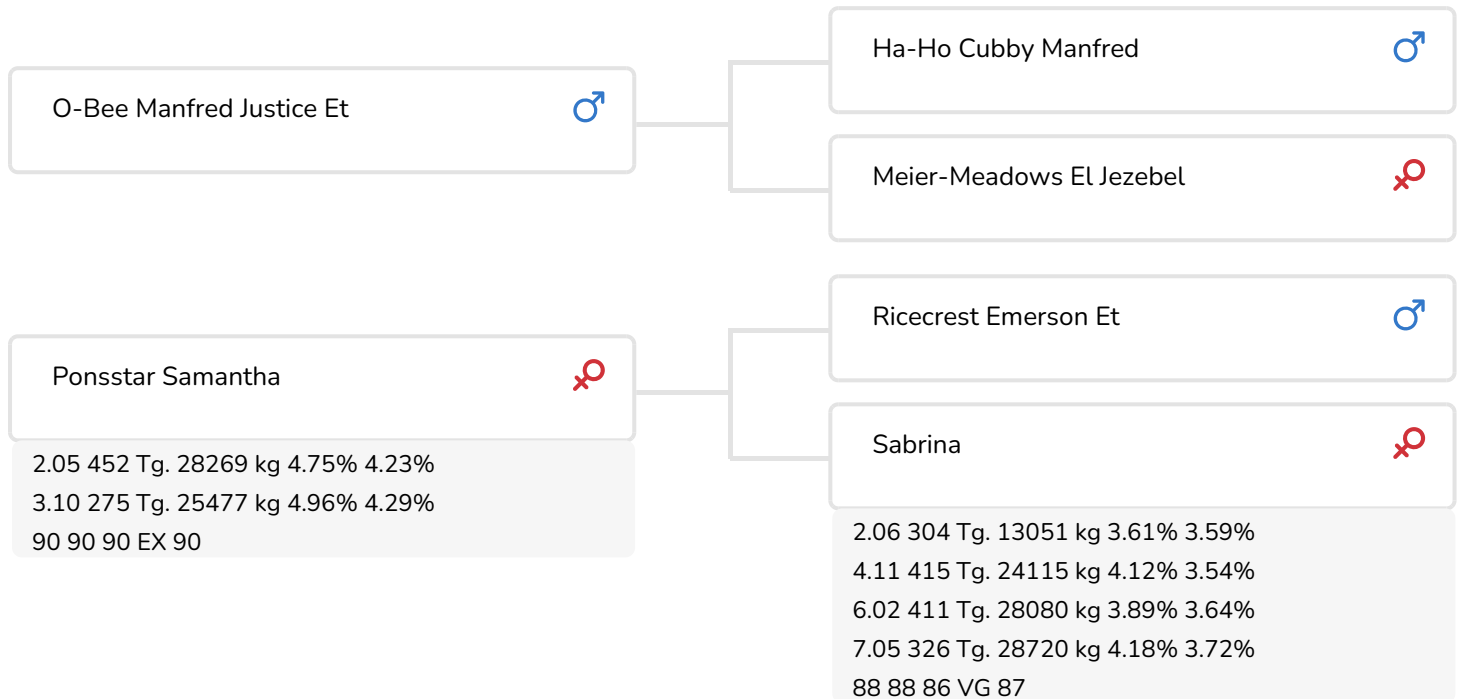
O-Bee Manfred Justice Et ♂

Ha-Ho Cubby Manfred ♂

Meier-Meadows El Jezebel ♀

Ponsstar Samantha ♀

2.05 452 Tg. 28269 kg 4.75% 4.23%
3.10 275 Tg. 25477 kg 4.96% 4.29%
90 90 90 EX 90

Ricecrest Emerson Et ♂

Sabrina ♀

2.06 304 Tg. 13051 kg 3.61% 3.59%
4.11 415 Tg. 24115 kg 4.12% 3.54%
6.02 411 Tg. 28080 kg 3.89% 3.64%
7.05 326 Tg. 28720 kg 4.18% 3.72%
88 88 86 VG 87